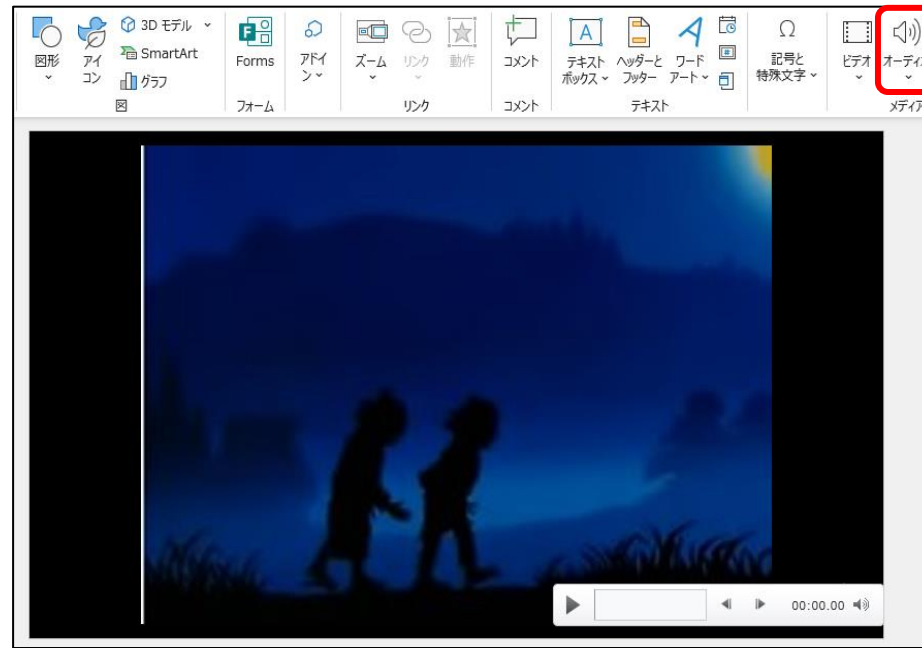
図形
アイコン
3D モデル
SmartArt
グラフ
図
Forms
フォーム
アドイン
ズーム
リンク
動作
リンク
コメント
コメント
テキストボックス
ヘッダーとフッター
ワードアート
テキスト
記号と特殊文字
ビデオ
オーディオ
メディア

00:00.00